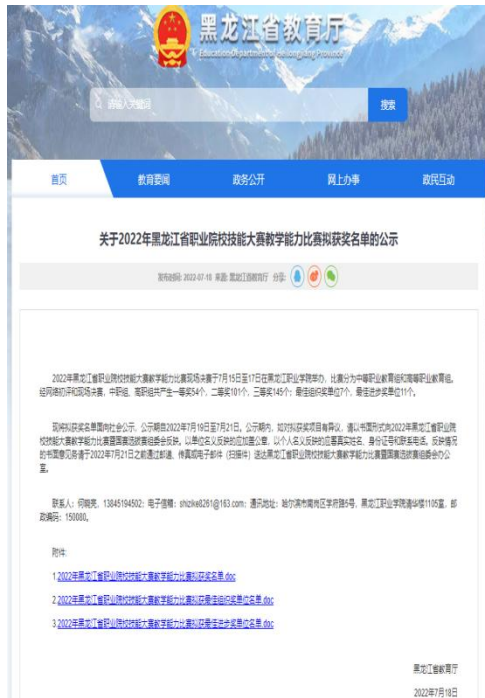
黑龙江省教育厅
Education Department of Heilongjiang Province

请输入关键词

搜索

首页
教育要闻
政务公开
网上办事
政民互动

关于2022年黑龙江省职业院校技能大赛教学能力比赛拟获奖名单的公示

发布时间：2022-07-18 来源：黑龙江省教育厅 分享：

2022年黑龙江省职业院校技能大赛教学能力比赛现场决赛于7月15日至17日在黑龙江职业学院举办，比赛分为中等职业教育组和高等职业教育组，经网络初评和现场决赛，中职组、高职组共产生一等奖54个、二等奖101个、三等奖145个；最佳组织奖单位7个、最佳进步奖单位11个。

现将拟获奖名单面向社会公示，公示期自2022年7月19日至7月21日。公示期内，如对拟获奖项目有异议，请以书面形式向2022年黑龙江省职业院校技能大赛教学能力比赛国赛选拔赛组委会反映，以单位名义反映的应加盖公章，以个人名义反映的应署真实姓名、身份证号和联系电话，反映情况的书面意见务请于2022年7月21日之前通过邮递、传真或电子邮件（扫描件）送达黑龙江省职业院校技能大赛教学能力比赛国赛选拔赛组委会办公室。

联系人：何晓亮，13845194502；电子信箱：shizike8261@163.com；通讯地址：哈尔滨市南岗区学府路5号，黑龙江职业学院清华楼1105室，邮政编码：150080。

附件：

1.2022年黑龙江省职业院校技能大赛教学能力比赛拟获奖名单.doc

2.2022年黑龙江省职业院校技能大赛教学能力比赛拟最佳组织奖单位名单.doc

3.2022年黑龙江省职业院校技能大赛教学能力比赛拟最佳进步奖单位名单.doc

黑龙江省教育厅

2022年7月18日